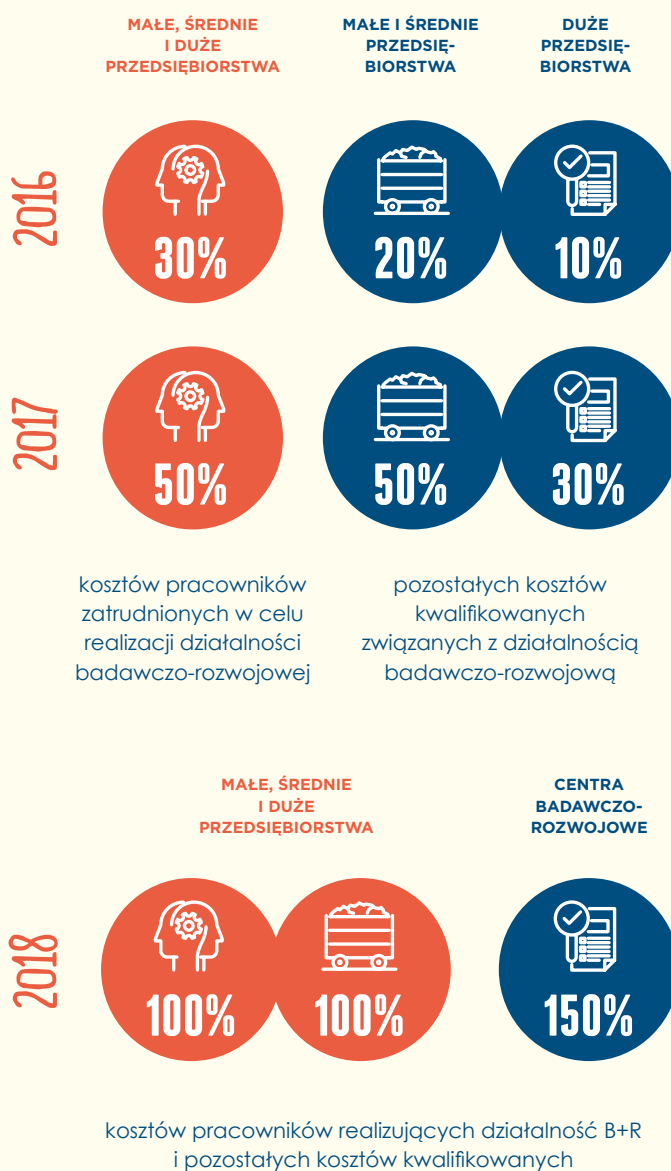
MAŁE, ŚREDNIE I DUŻE PRZEDSIĘBIORSTWA

MAŁE I ŚREDNIE PRZEDSIĘBIORSTWA

DUŻE PRZEDSIĘBIORSTWA

2016

30%

20%

10%

2017

50%

50%

30%

kosztów pracowników zatrudnionych w celu realizacji działalności badawczo-rozwojowej

pozostałych kosztów kwalifikowanych związanych z działalnością badawczo-rozwojową

MAŁE, ŚREDNIE I DUŻE PRZEDSIĘBIORSTWA

CENTRA BADAWCZO-ROZWOJOWE

2018

100%

100%

150%

kosztów pracowników realizujących działalność B+R i pozostałych kosztów kwalifikowanych